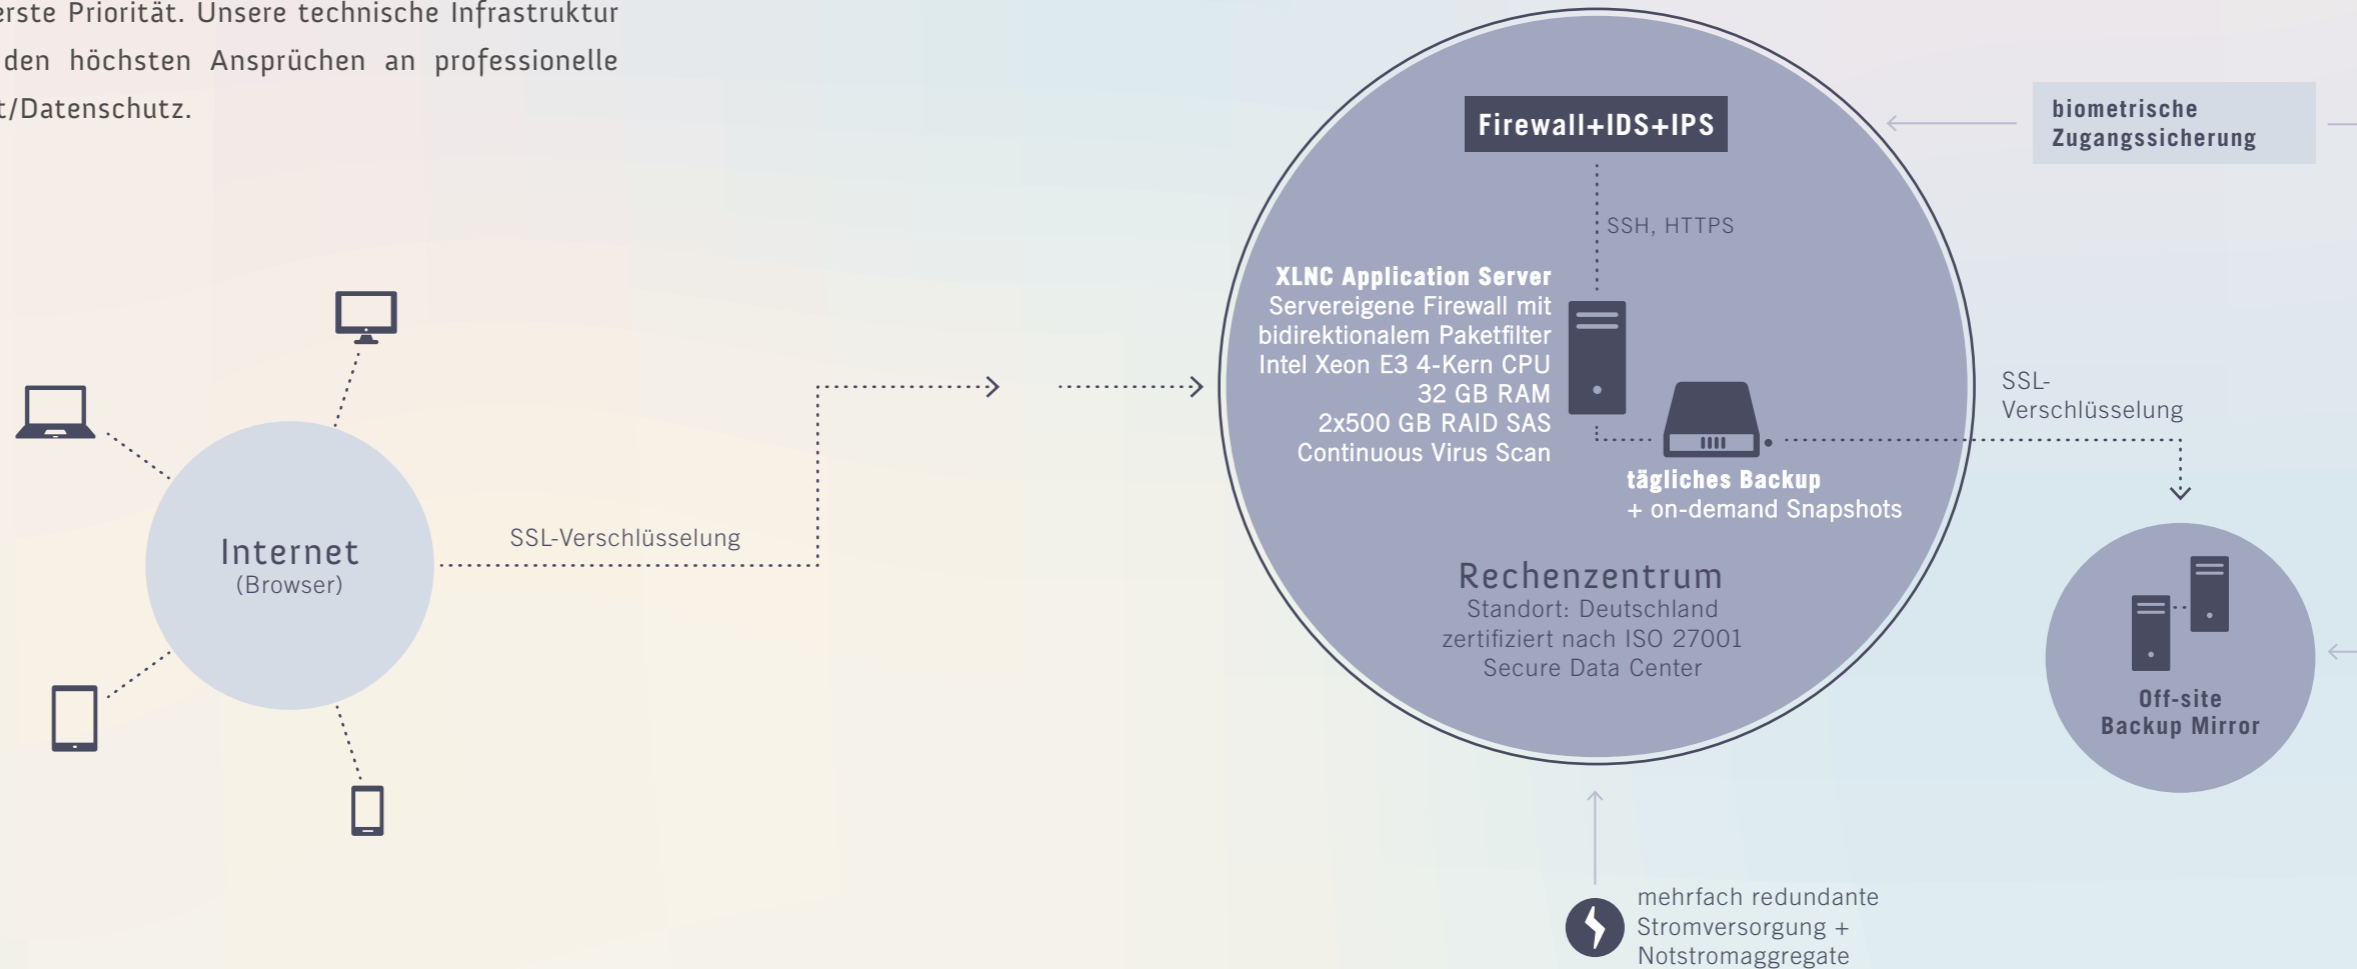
erste Priorität. Unsere technische Infrastruktur den höchsten Ansprüchen an professionelle t/Datenschutz.

Internet
(Browser)

SSL-Verschlüsselung

Firewall+IDS+IPS

SSH, HTTPS

XLNC Application Server
Servereigene Firewall mit bidirektionalem Paketfilter
Intel Xeon E3 4-Kern CPU
32 GB RAM
2x500 GB RAID SAS
Continuous Virus Scan

tägliches Backup
+ on-demand Snapshots

Rechenzentrum
Standort: Deutschland
zertifiziert nach ISO 27001
Secure Data Center

biometrische Zugangssicherung

SSL-Verschlüsselung

Off-site Backup Mirror

mehrfach redundante Stromversorgung + Notstromaggregate